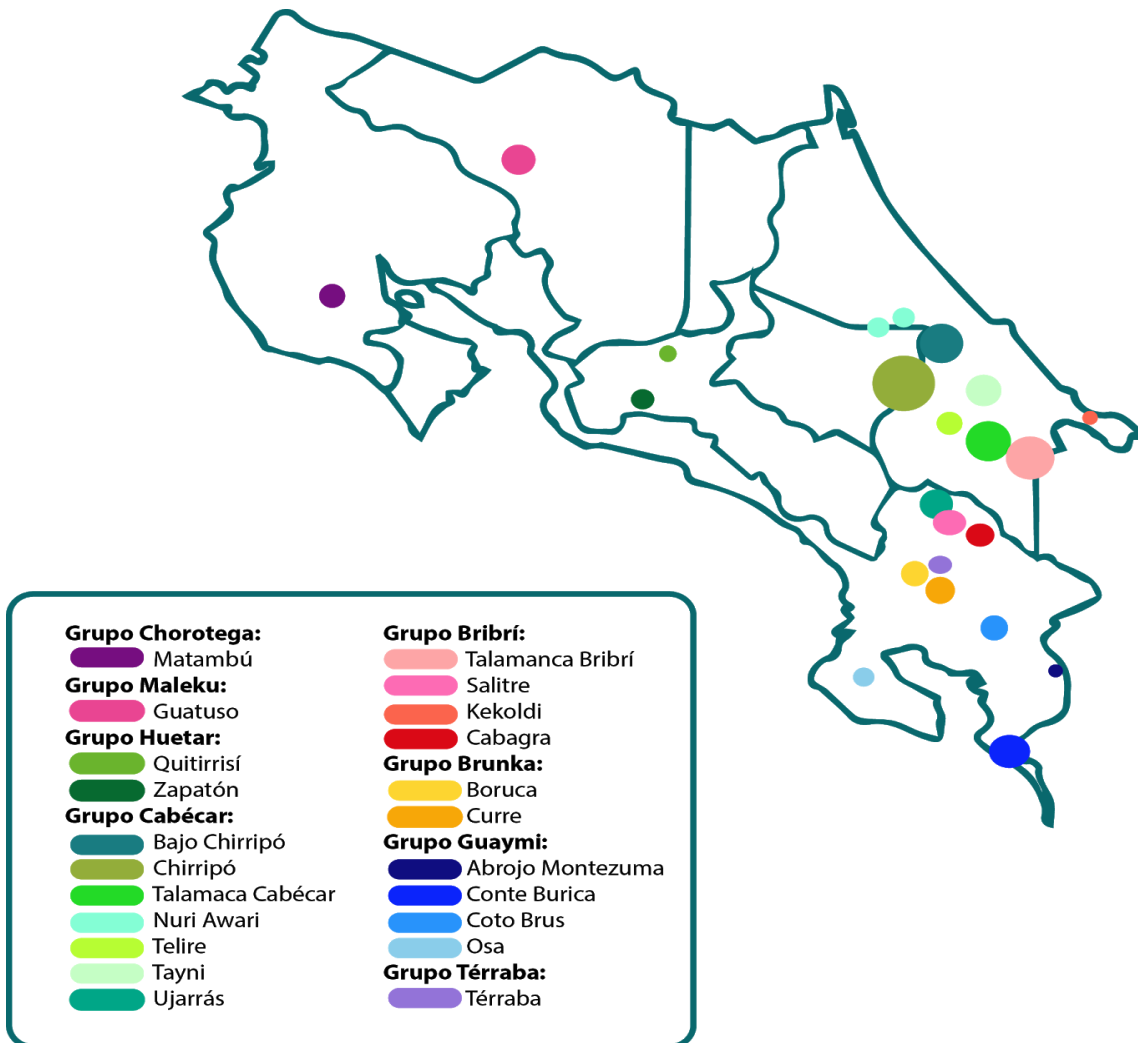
Grupo Chorotega:
Matambú
Grupo Maleku:
Guatuso
Grupo Huetar:
Quitirrisí
Zapatón
Grupo Cabécar:
Bajo Chirripó
Chirripó
Talamaca Cabécar
Nuri Awari
Telire
Tayni
Ujarrás

Grupo Bribrí:
Talamanca Bribrí
Salitre
Kekoldi
Cabagra
Grupo Brunka:
Boruca
Curre
Grupo Guaymi:
Abrojo Montezuma
Conte Burica
Coto Brus
Osa
Grupo Térraba:
Térraba